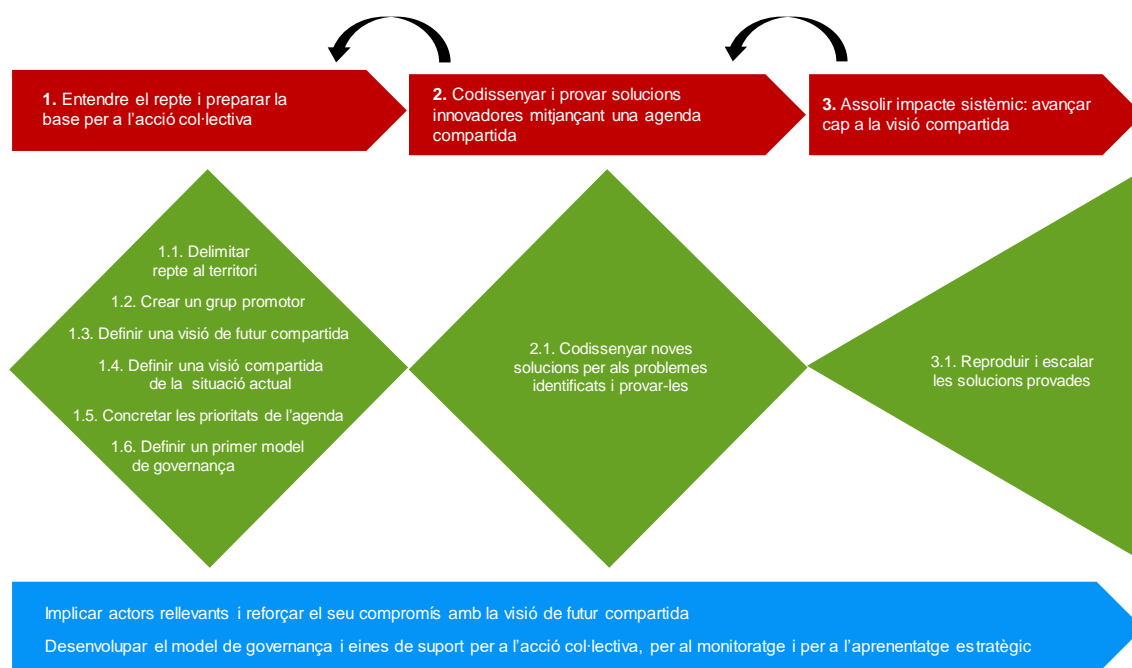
**1.** Entendre el repte i preparar la base per a l'acció col·lectiva

**2.** Codissenyar i provar solucions innovadores mitjançant una agenda compartida

**3.** Assolir impacte sistèmic: avançar cap a la visió compartida

1.1. Delimitar repte al territori

1.2. Crear un grup promotor

1.3. Definir una visió de futur compartida

1.4. Definir una visió compartida de la situació actual

1.5. Concretar les prioritats de l'agenda

1.6. Definir un primer model de governança

2.1. Codissenyar noves solucions per als problemes identificats i provar-les

3.1. Reproduir i escalar les solucions provades

Implicar actors rellevants i reforçar el seu compromís amb la visió de futur compartida

Desenvolupar el model de governança i eines de suport per a l'acció col·lectiva, per al monitoratge i per a l'aprenentatge estratègic